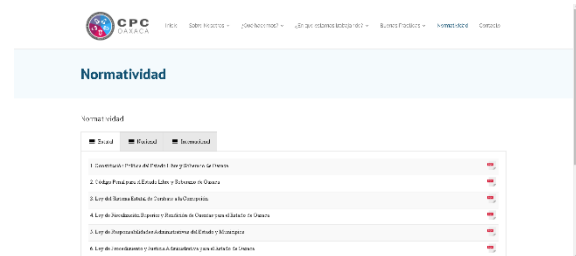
CPC OAXACA

Inicio Sobre Nosotros ¿Qué hacemos? ¿En qué estamos trabajando? Buenas Prácticas Normatividad Contacto

Normatividad

Normatividad

Estatal | Nacional | Internacional

1. Constitución Política del Estado Libre y Soberano de Oaxaca

2. Código Penal para el Estado Libre y Soberano de Oaxaca

3. Ley del Sistema Estatal de Combate a la Corrupción

4. Ley de Procedimientos, Registro y Rendición de Cuentas para el Estado de Oaxaca

5. Ley de Responsabilidades Administrativas del Estado y Municipios

6. Ley de Procedimiento y Justicia Administrativa para el Estado de Oaxaca